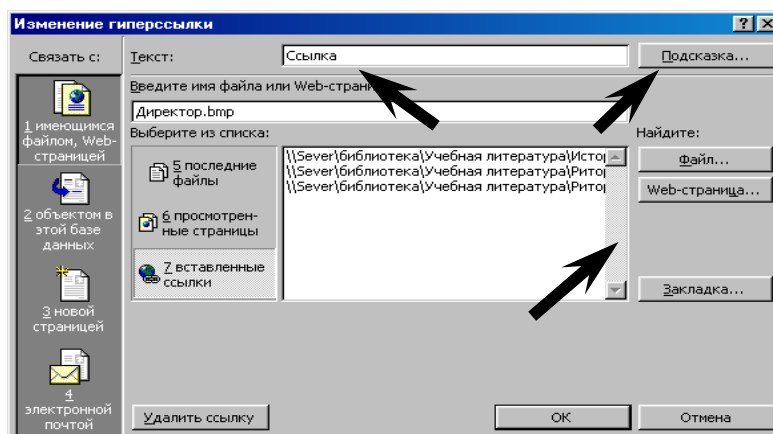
Изменение гиперссылки

? X

Связать с:

Текст: Ссылка

Подсказка...

Введите имя файла или Web-страни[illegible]

Директор.bmp

Выберите из списка:

Найдите:

1 имеющимся файлом, Web-страницей

5 последние файлы

\\Sever\библиотека\Учебная литература\Истор
\\Sever\библиотека\Учебная литература\Ритор
\\Sever\библиотека\Учебная литература\Ритор

Файл...

Web-страница...

2 объектом в этой базе данных

6 просмотренные страницы

7 вставленные ссылки

3 новой страницей

Закладка...

4 электронной почтой

Удалить ссылку

ОК

Отмена